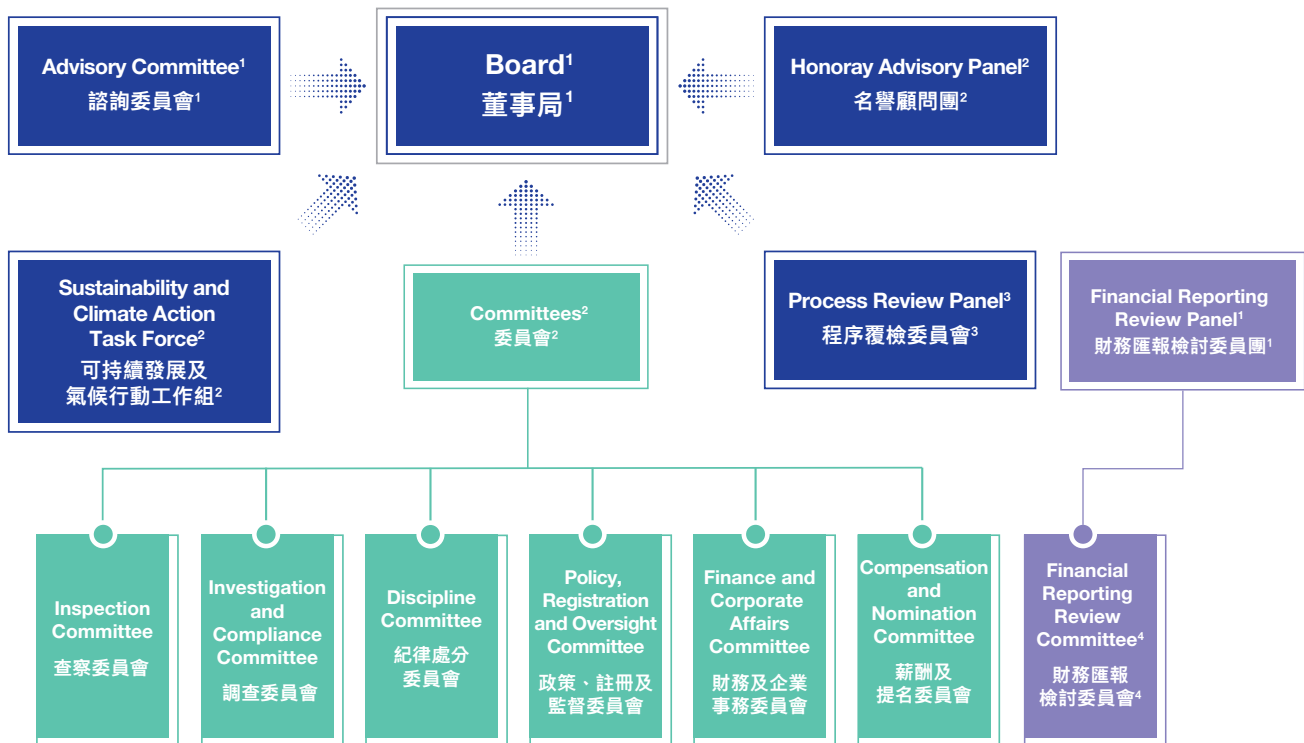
Advisory Committee$^{1}$
諮詢委員會$^{1}$

Board$^{1}$
董事局$^{1}$

Honoray Advisory Panel$^{2}$
名譽顧問團$^{2}$

Sustainability and Climate Action Task Force$^{2}$
可持續發展及氣候行動工作組$^{2}$

Committees$^{2}$
委員會$^{2}$

Process Review Panel$^{3}$
程序覆檢委員會$^{3}$

Financial Reporting Review Panel$^{1}$
財務匯報檢討委員團$^{1}$

Inspection Committee
查察委員會

Investigation and Compliance Committee
調查委員會

Discipline Committee
紀律處分委員會

Policy, Registration and Oversight Committee
政策、註冊及監督委員會

Finance and Corporate Affairs Committee
財務及企業事務委員會

Compensation and Nomination Committee
薪酬及提名委員會

Financial Reporting Review Committee$^{4}$
財務匯報檢討委員會$^{4}$